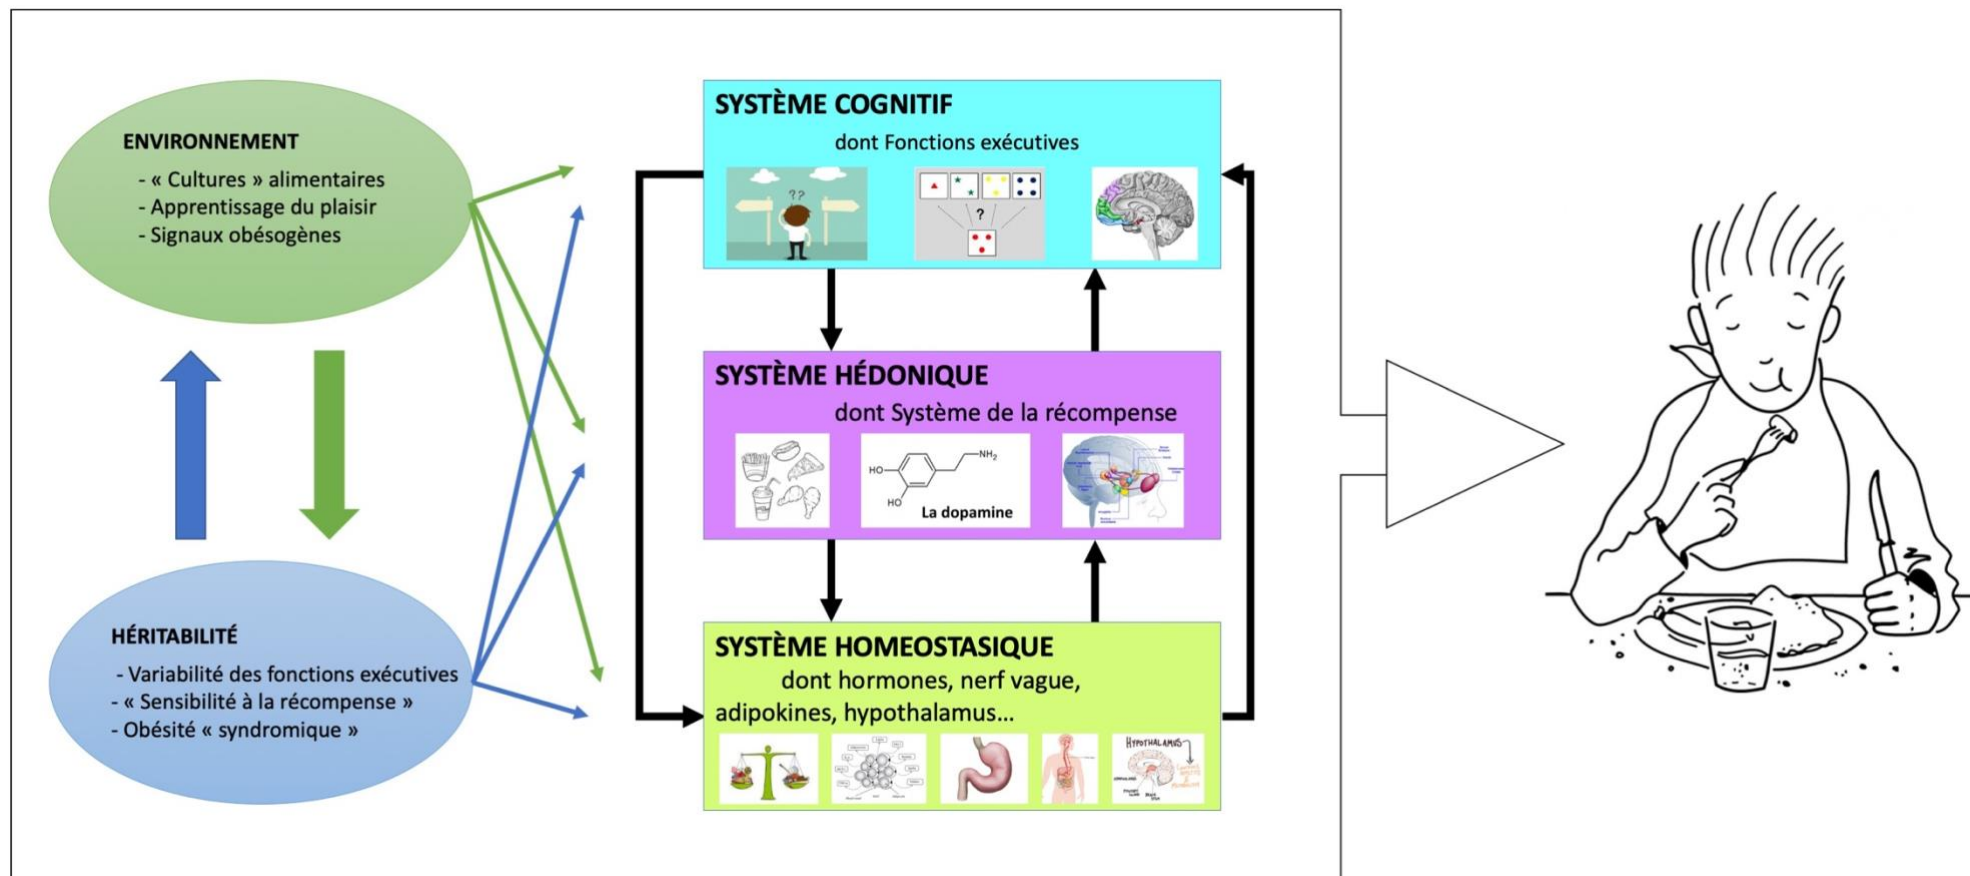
ENVIRONNEMENT
- « Cultures » alimentaires
- Apprentissage du plaisir
- Signaux obésogènes

HÉRITABILITÉ
- Variabilité des fonctions exécutives
- « Sensibilité à la récompense »
- Obésité « syndromique »

SYSTÈME COGNITIF
dont Fonctions exécutives

??

?

SYSTÈME HÉDONIQUE
dont Système de la récompense

HO
HO
$NH_2$
La dopamine

SYSTÈME HOMEOSTASIQUE
dont hormones, nerf vague, adipokines, hypothalamus…

HYPOTHALAMUS